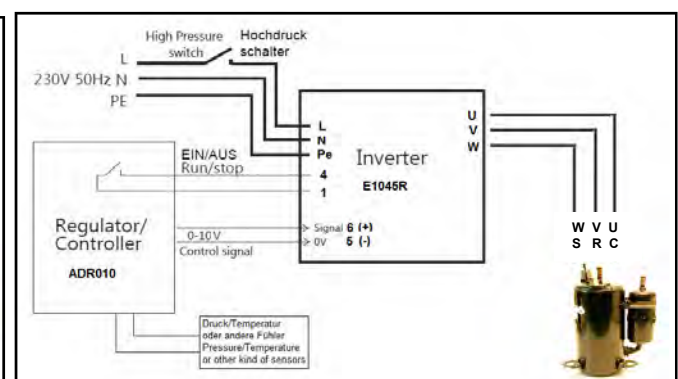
High Pressure switch
Hochdruck schalter

L
230V 50Hz N
PE

L
N
Pe

U
V
W

Inverter
E1045R

EIN/AUS
Run/stop
4
1

Regulator/
Controller
ADR010

0-10V
Control signal
Signal 6 (+)
0V 5 (-)

W V U
S R C

Druck/Temperatur
oder andere Fühler
Pressure/Temperature
or other kind of sensors